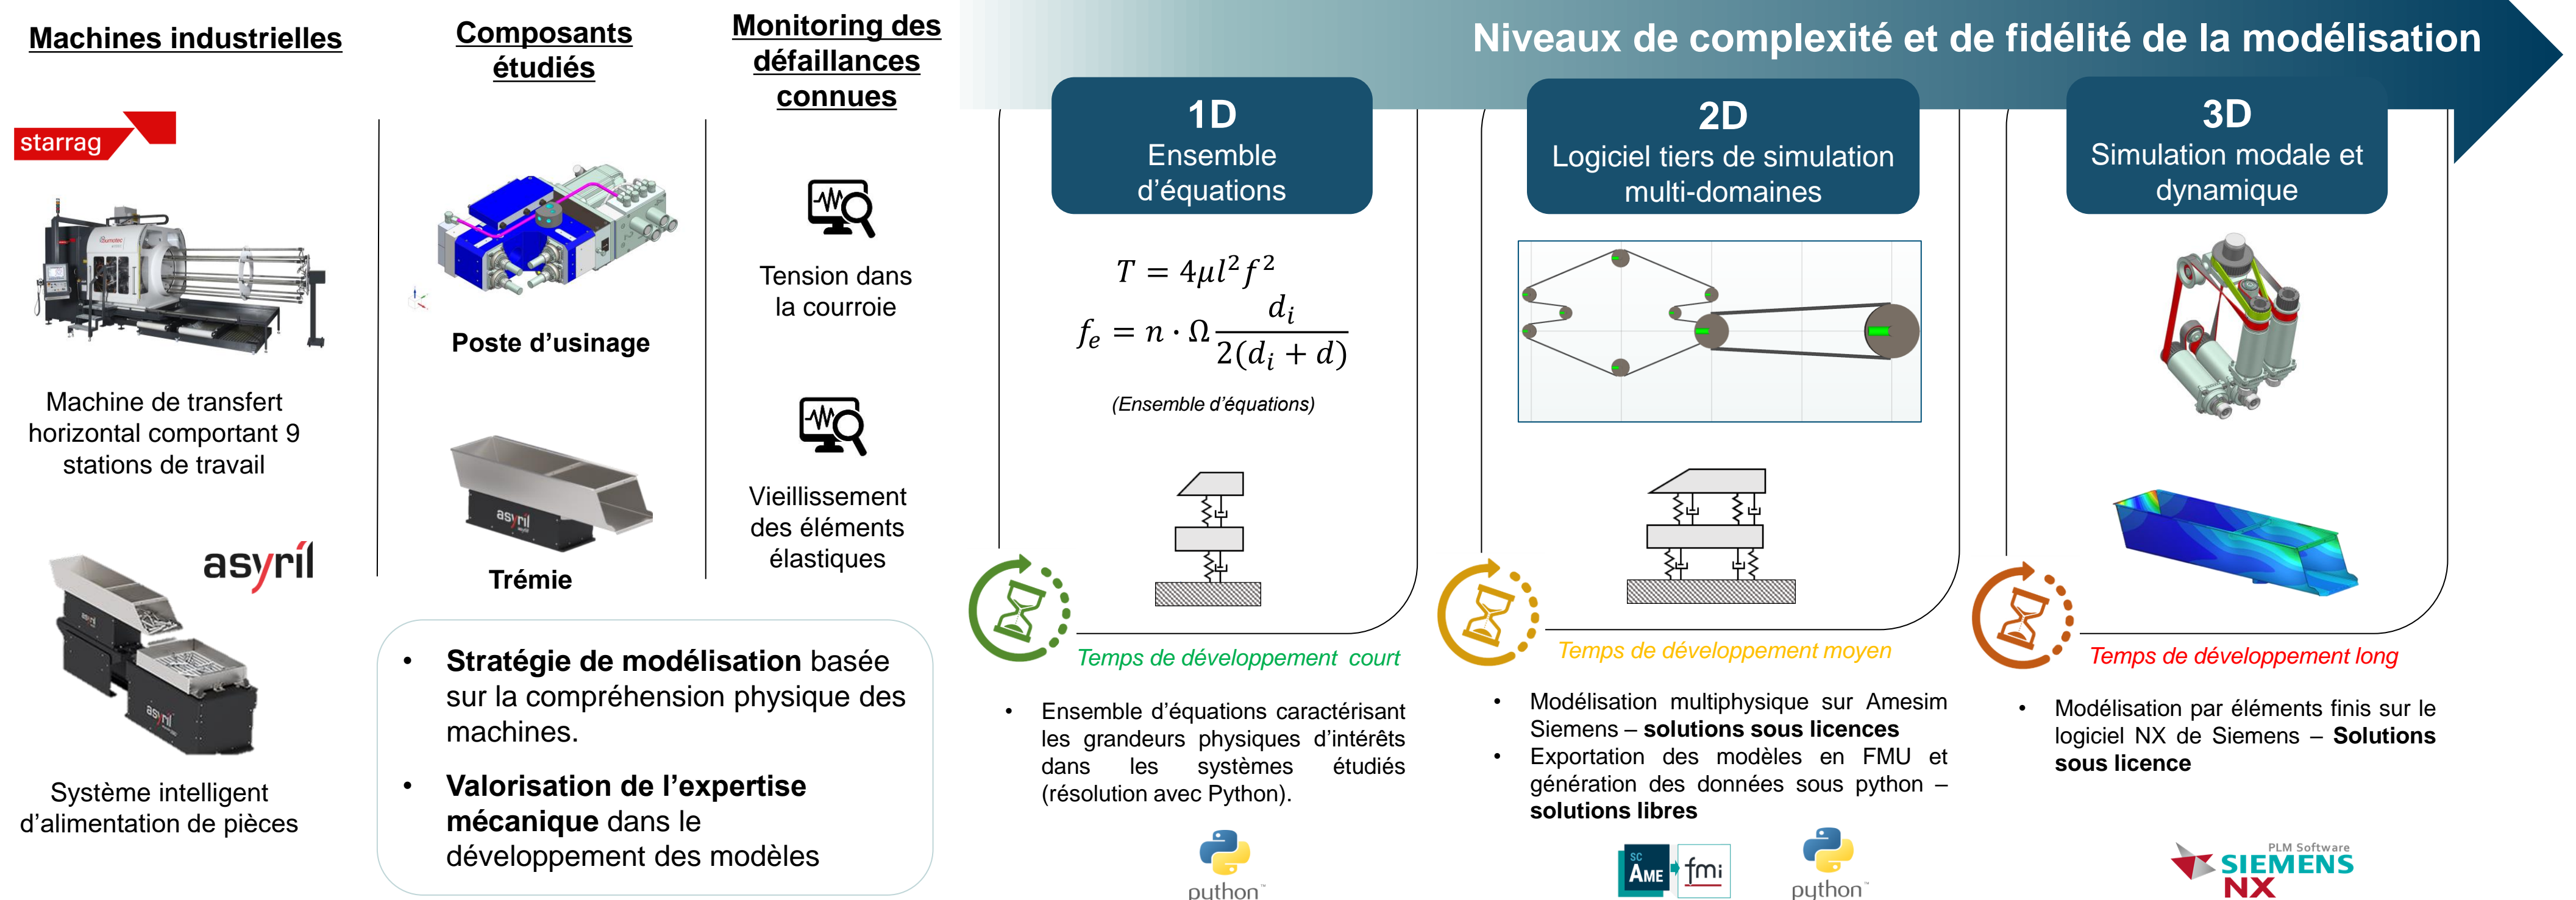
Machines industrielles

starrag

Machine de transfert horizontal comportant 9 stations de travail

asyril

Système intelligent d'alimentation de pièces

Composants étudiés

Poste d'usinage

Trémie

Monitoring des défaillances connues

Tension dans la courroie

Vieillissement des éléments élastiques

• Stratégie de modélisation basée sur la compréhension physique des machines.

• Valorisation de l'expertise mécanique dans le développement des modèles

Niveaux de complexité et de fidélité de la modélisation

1D
Ensemble d'équations

$T = 4\mu l^2 f^2$

$f_e = n \cdot \Omega \frac{d_i}{2(d_i + d)}$

(Ensemble d'équations)

Temps de développement court

• Ensemble d'équations caractérisant les grandeurs physiques d'intérêts dans les systèmes étudiés (résolution avec Python).

python

2D
Logiciel tiers de simulation multi-domaines

Temps de développement moyen

• Modélisation multiphysique sur Amesim Siemens – solutions sous licences
• Exportation des modèles en FMU et génération des données sous python – solutions libres

SC AME fmi

python

3D
Simulation modale et dynamique

Temps de développement long

• Modélisation par éléments finis sur le logiciel NX de Siemens – Solutions sous licence

PLM Software SIEMENS NX